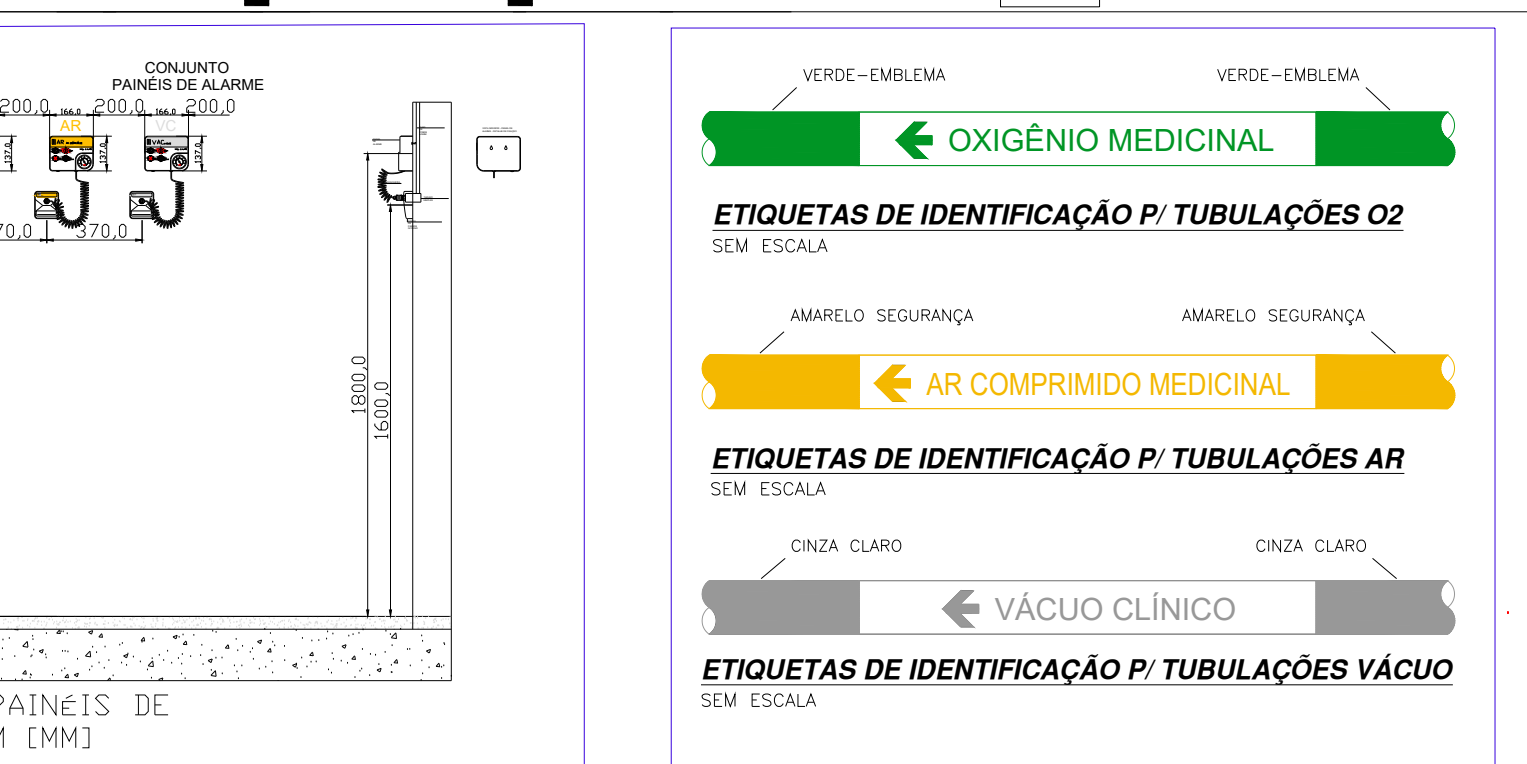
CONJUNTO
PAINÉIS DE ALARME

200,0 166,0 200,0 166,0 200,0

AR VC

137,0 137,0 137,0

370,0 370,0

1800,0
1600,0

PAINÉIS DE
M [MM]

VERDE–EMBLEMA VERDE–EMBLEMA

OXIGÊNIO MEDICINAL

ETIQUETAS DE IDENTIFICAÇÃO P/ TUBULAÇÕES O2
SEM ESCALA

AMARELO SEGURANÇA AMARELO SEGURANÇA

AR COMPRIMIDO MEDICINAL

ETIQUETAS DE IDENTIFICAÇÃO P/ TUBULAÇÕES AR
SEM ESCALA

CINZA CLARO CINZA CLARO

VÁCUO CLÍNICO

ETIQUETAS DE IDENTIFICAÇÃO P/ TUBULAÇÕES VÁCUO
SEM ESCALA